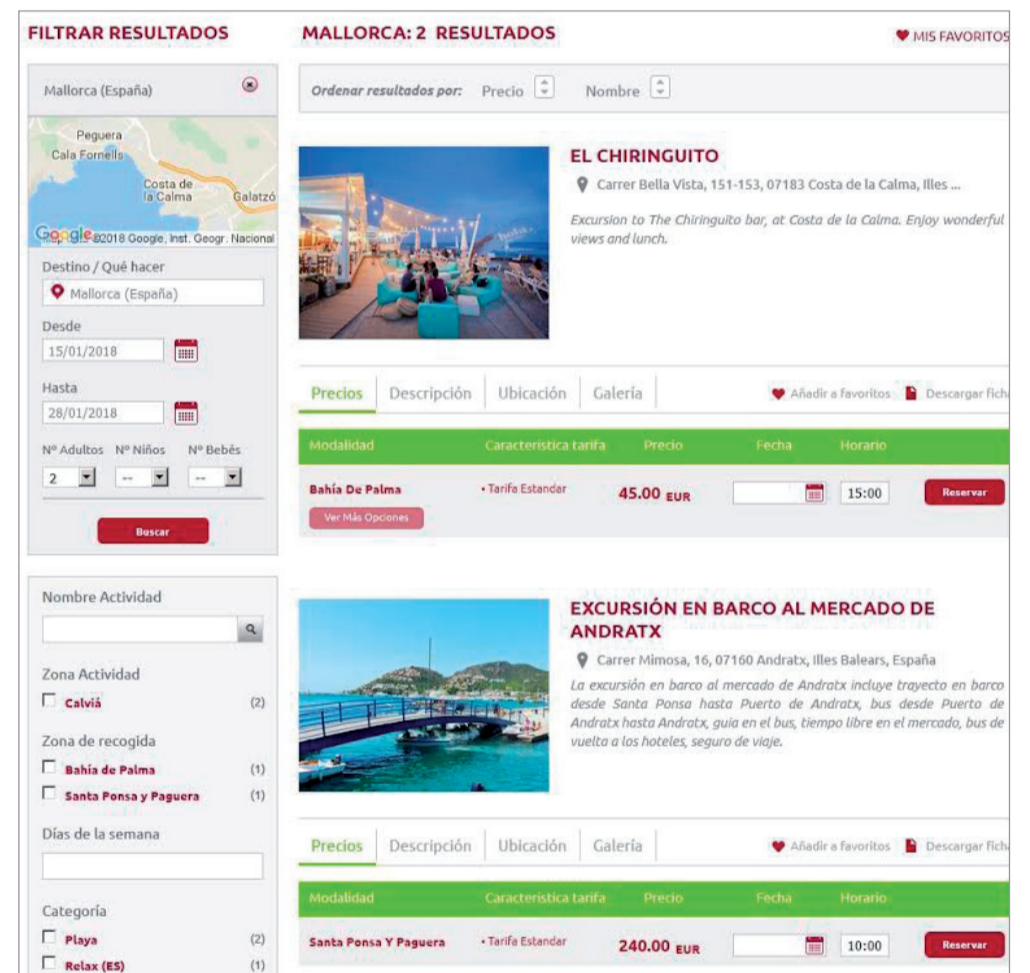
FILTRAR RESULTADOS

Mallorca (España)

Peguera
Cala Fornells
Costa de la Calma
Galatzó
Google ©2018 Google, Inst. Geogr. Nacional

Destino / Qué hacer
Mallorca (España)
Desde
15/01/2018
Hasta
28/01/2018
Nº Adultos Nº Niños Nº Bebés
2 -- --
Buscar

Nombre Actividad

Zona Actividad
Calviá (2)

Zona de recogida
Bahía de Palma (1)
Santa Ponsa y Paguera (1)

Días de la semana

Categoría
Playa (2)
Relax (ES) (1)

MALLORCA: 2 RESULTADOS

MIS FAVORITOS

Ordenar resultados por: Precio Nombre

EL CHIRINGUITO
Carrer Bella Vista, 151-153, 07183 Costa de la Calma, Illes ...
Excursion to The Chiringuito bar, at Costa de la Calma. Enjoy wonderful views and lunch.

Precios Descripción Ubicación Galería Añadir a favoritos Descargar fich

| Modalidad | Caracteristica tarifa | Precio | Fecha | Horario | |
|---|---|---|---|---|---|
| Bahía De Palma | • Tarifa Estandar | 45.00 EUR | | 15:00 | Reservar |

Ver Más Opciones

EXCURSIÓN EN BARCO AL MERCADO DE ANDRATX
Carrer Mimosa, 16, 07160 Andratx, Illes Balears, España
La excursión en barco al mercado de Andratx incluye trayecto en barco desde Santa Ponsa hasta Puerto de Andratx, bus desde Puerto de Andratx hasta Andratx, guia en el bus, tiempo libre en el mercado, bus de vuelta a los hoteles, seguro de viaje.

Precios Descripción Ubicación Galería Añadir a favoritos Descargar fich

| Modalidad | Caracteristica tarifa | Precio | Fecha | Horario | |
|---|---|---|---|---|---|
| Santa Ponsa Y Paguera | • Tarifa Estandar | 240.00 EUR | | 10:00 | Reservar |